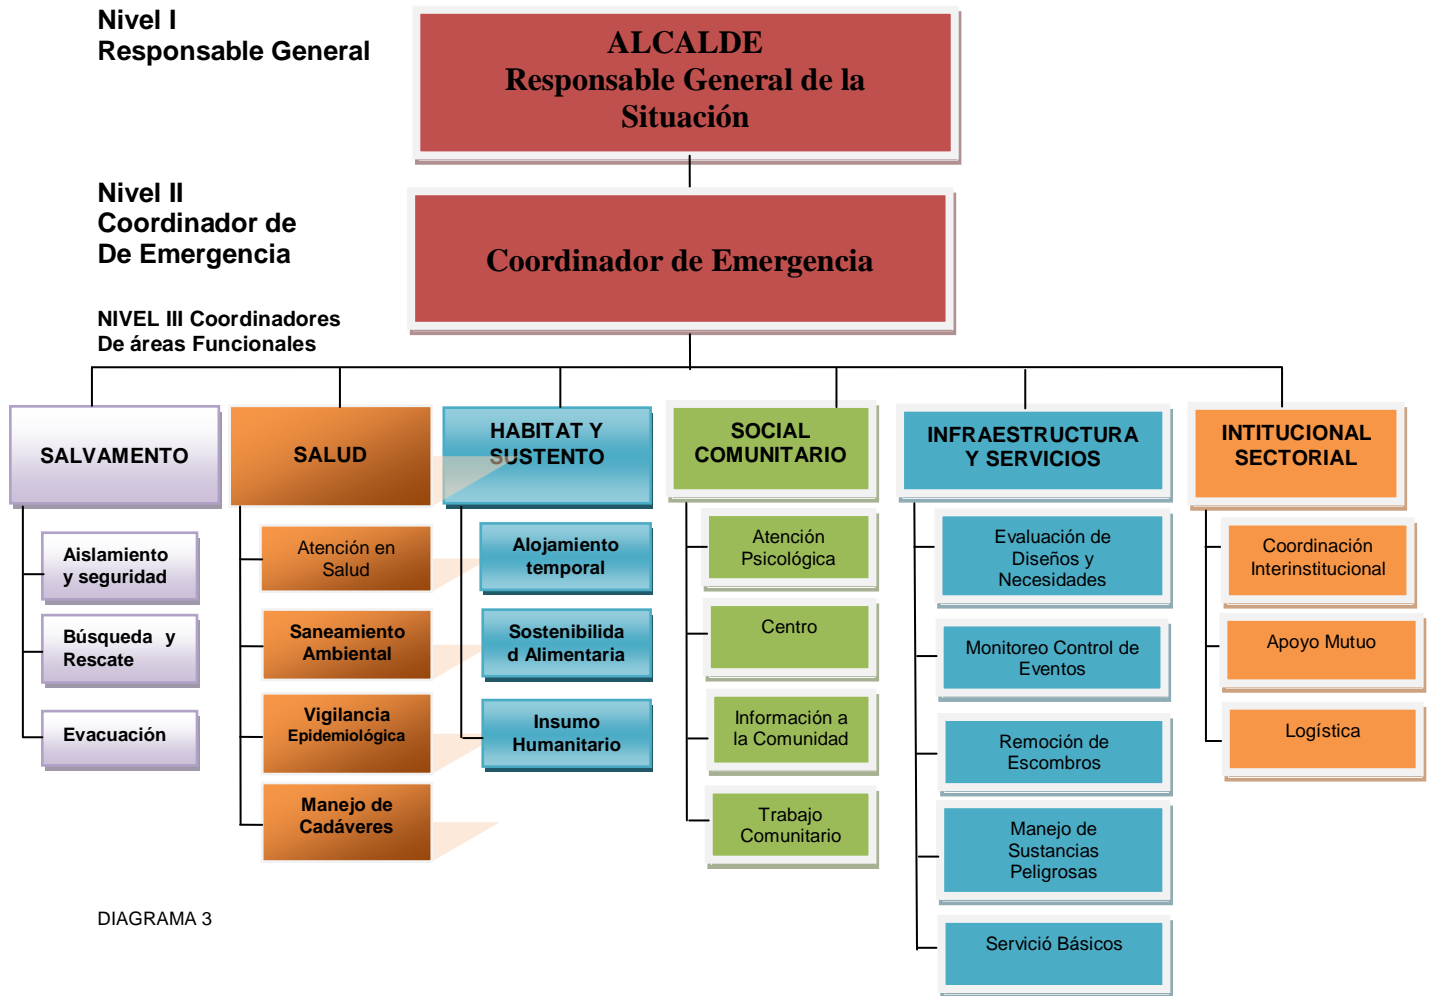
Nivel I
Responsable General

ALCALDE
Responsable General de la Situación

Nivel II
Coordinador de
De Emergencia

Coordinador de Emergencia

NIVEL III Coordinadores
De áreas Funcionales

SALVAMENTO

Aislamiento y seguridad

Búsqueda y Rescate

Evacuación

SALUD

Atención en Salud

Saneamiento Ambiental

Vigilancia Epidemiológica

Manejo de Cadáveres

HABITAT Y SUSTENTO

Alojamiento temporal

Sostenibilidad Alimentaria

Insumo Humanitario

SOCIAL COMUNITARIO

Atención Psicológica

Centro

Información a la Comunidad

Trabajo Comunitario

INFRAESTRUCTURA Y SERVICIOS

Evaluación de Diseños y Necesidades

Monitoreo Control de Eventos

Remoción de Escombros

Manejo de Sustancias Peligrosas

Servició Básicos

INTITUCIONAL SECTORIAL

Coordinación Interinstitucional

Apoyo Mutuo

Logística

DIAGRAMA 3